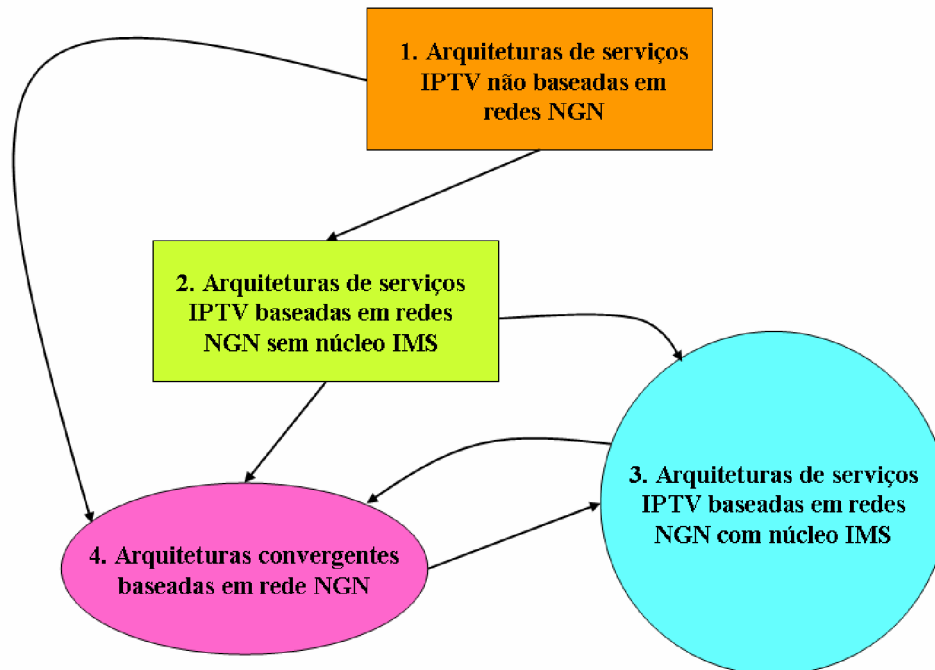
1. Arquiteturas de serviços IPTV não baseadas em redes NGN

2. Arquiteturas de serviços IPTV baseadas em redes NGN sem núcleo IMS

3. Arquiteturas de serviços IPTV baseadas em redes NGN com núcleo IMS

4. Arquiteturas convergentes baseadas em rede NGN